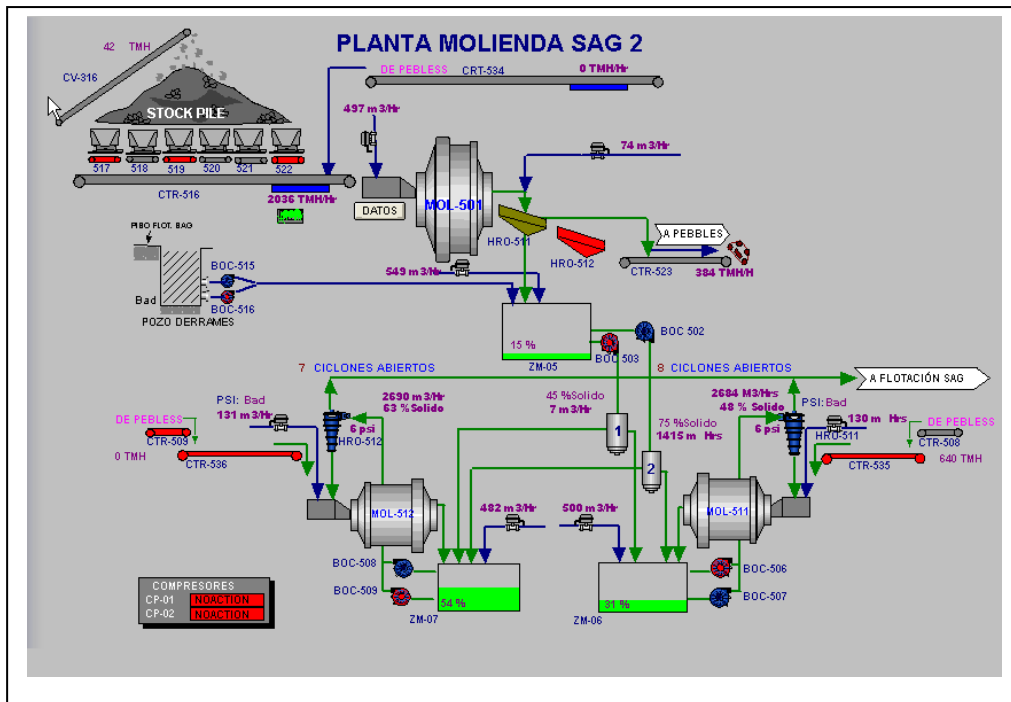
PLANTA MOLIENDA SAG 2

42 TMH
CV-316
STOCK PILE
517 518 519 520 521 522
CTR-516
2036 TMH/Hr

DE PEBLESS
CRT-534
0 TMH/Hr
497 m 3/Hr
DATOS
MOL-501
74 m 3/Hr
HRO-511
HRO-512
A PEBBLES
CTR-523
384 TMH/H

PISO FLOT. SAG
BOC-515
Bad
BOC-516
POZO DERRAMES
549 m 3/Hr

15 %
ZM-05
BOC 503
BOC 502

7 CICLONES ABIERTOS
8 CICLONES ABIERTOS
A FLOTACIÓN SAG

PSI: Bad
131 m 3/Hr
2690 m 3/Hr
63 % Solido
6 psi
HRO-512
DE PEBLESS
CTR-509
0 TMH
CTR-536

45 %Solido
7 m 3/Hr
1
75 %Solido
1415 m Hrs
2

2684 M3/Hrs
48 % Solido
PSI: Bad
6 psi
130 m Hrs
HRO-511
DE PEBLESS
CTR-508
CTR-535
640 TMH

MOL-512
482 m 3/Hr
500 m 3/Hr
MOL-511

BOC-508
BOC-509
54 %
ZM-07
31 %
ZM-06
BOC-506
BOC-507

COMPRESORES
CP-01 NOACTION
CP-02 NOACTION